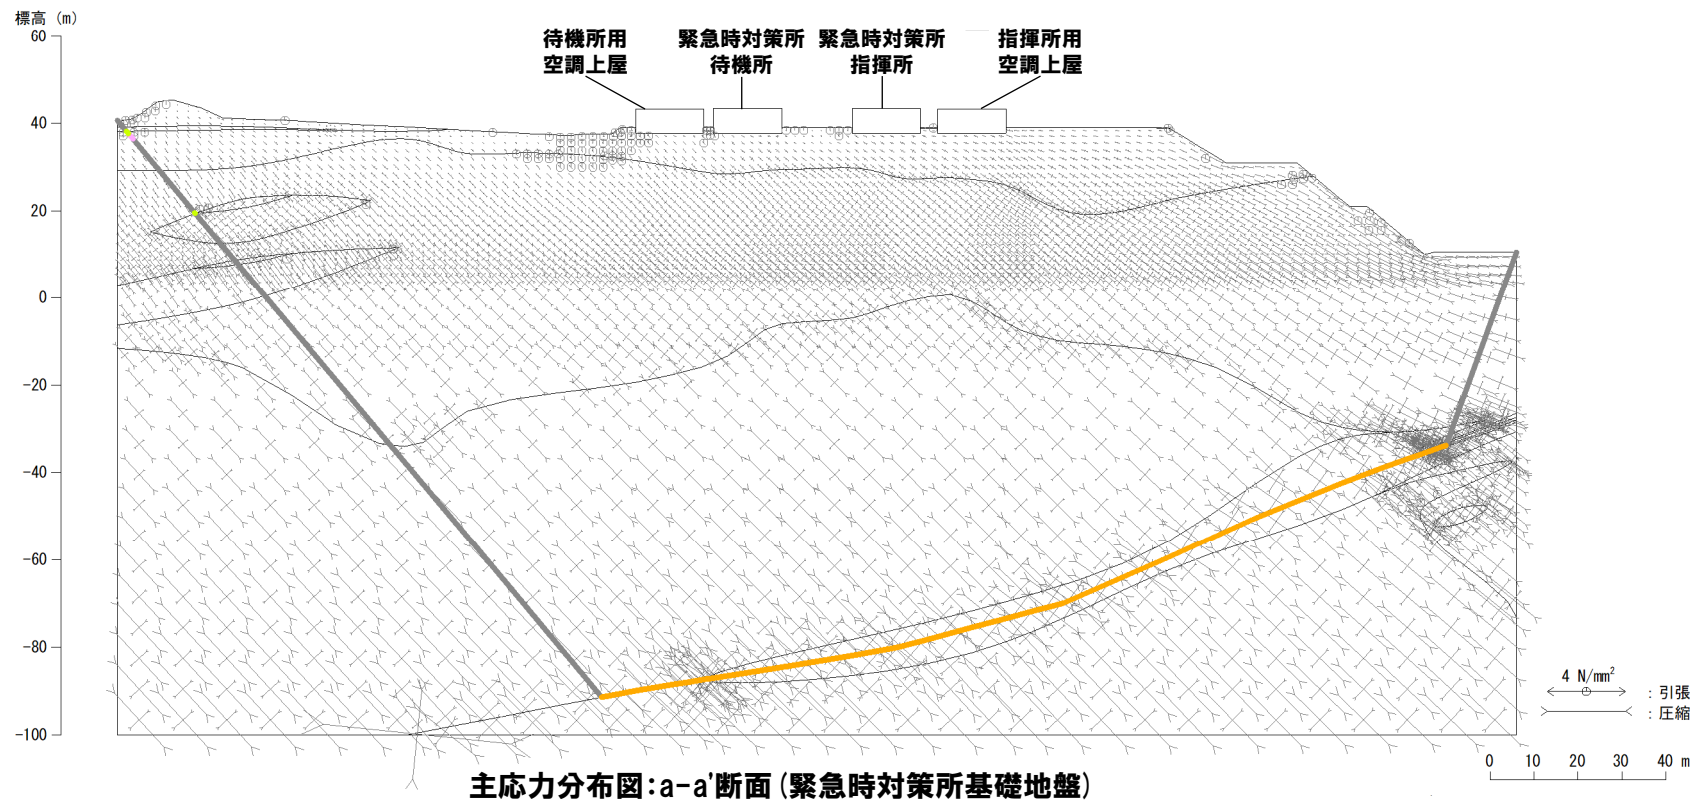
標高 (m)
60
40
20
0
-20
-40
-60
-80
-100

待機所用
空調上屋

緊急時対策所
待機所

緊急時対策所
指揮所

指揮所用
空調上屋

4 N/mm$^2$
: 引張
: 圧縮

0 10 20 30 40 m

主応力分布図:a-a'断面(緊急時対策所基礎地盤)